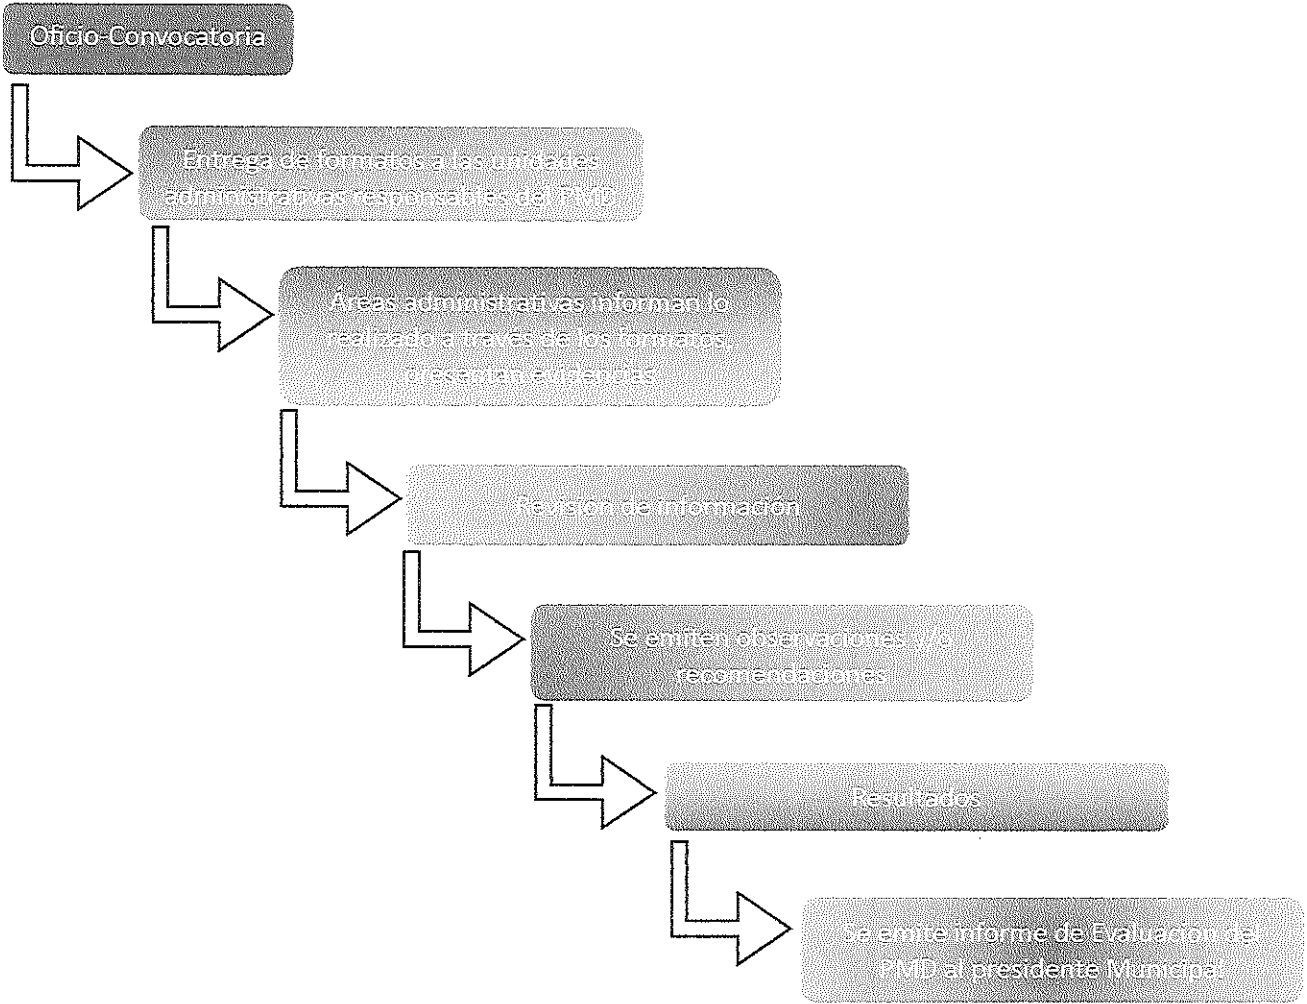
Oficio-Convocatoria

Entrega de formatos a las unidades administrativas responsables del PMD

Áreas administrativas informan lo realizado a través de los formatos, presentan evidencias

Revisión de información

Se emiten observaciones y/o recomendaciones

Resultados

Se emite informe de Evaluación del PMD al presidente Municipal